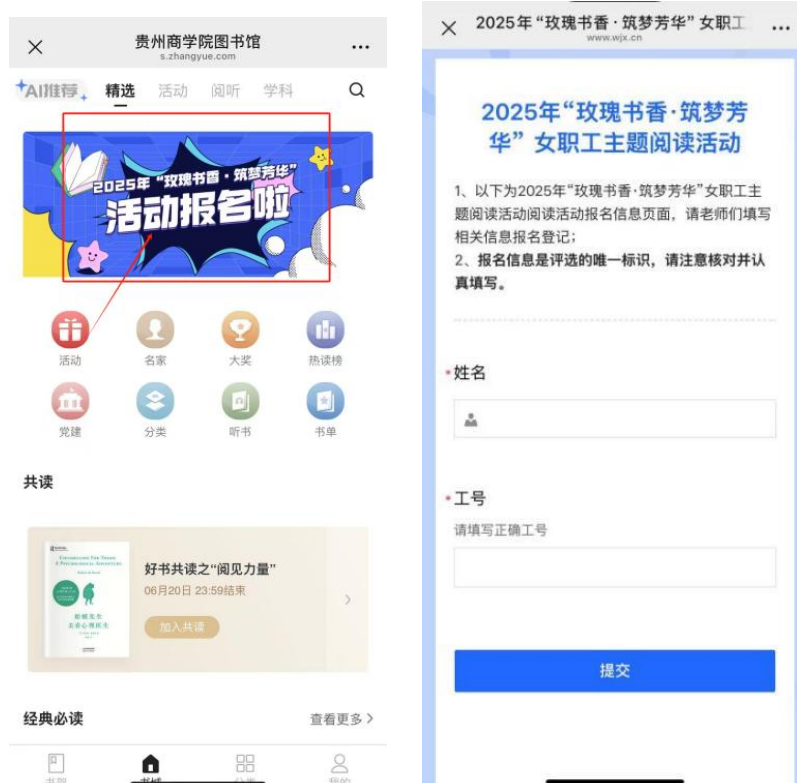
×
贵州商学院图书馆
s.zhangyue.com
...

AI推荐 精选 活动 阅听 学科

2025年"玫瑰书香·筑梦芳华"
活动报名啦

活动 名家 大奖 热读榜
党建 分类 听书 书单

共读

好书共读之"阅见力量"
06月20日 23:59结束
加入共读

经典必读
查看更多 >

书架 书城 分类 我的

×
2025年"玫瑰书香·筑梦芳华"女职工
www.wjx.cn
...

2025年"玫瑰书香·筑梦芳华"女职工主题阅读活动

1、以下为2025年"玫瑰书香·筑梦芳华"女职工主题阅读活动阅读活动报名信息页面，请老师们填写相关信息报名登记；
2、报名信息是评选的唯一标识，请注意核对并认真填写。

•姓名

•工号
请填写正确工号

提交